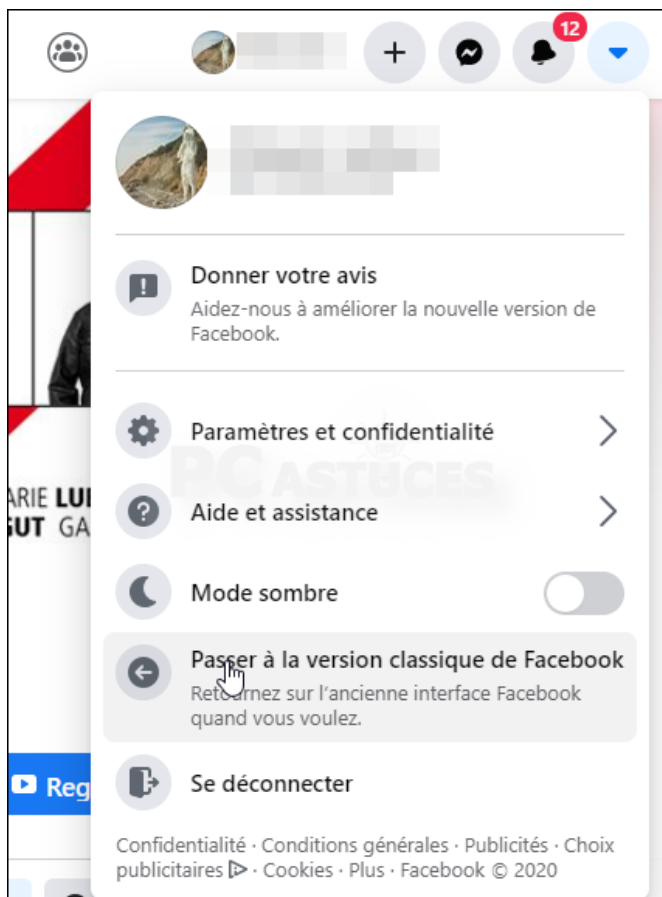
12

Donner votre avis
Aidez-nous à améliorer la nouvelle version de Facebook.

Paramètres et confidentialité

Aide et assistance

Mode sombre

Passer à la version classique de Facebook
Retournez sur l'ancienne interface Facebook quand vous voulez.

Se déconnecter

Confidentialité · Conditions générales · Publicités · Choix publicitaires ▷ · Cookies · Plus · Facebook © 2020

PC ASTUCES

ARIE LU
GUT GA

Reg